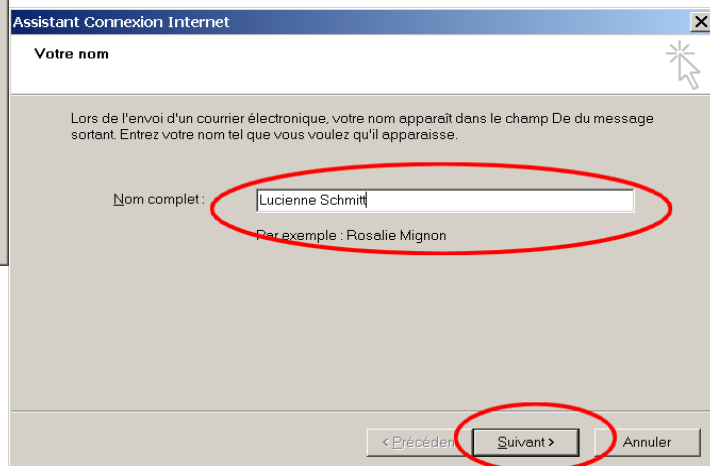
Assistant Connexion Internet

Votre nom

Lors de l'envoi d'un courrier électronique, votre nom apparaît dans le champ De du message sortant. Entrez votre nom tel que vous voulez qu'il apparaisse.

Nom complet : Lucienne Schmitt

Par exemple : Rosalie Mignon

< Précédent Suivant > Annuler